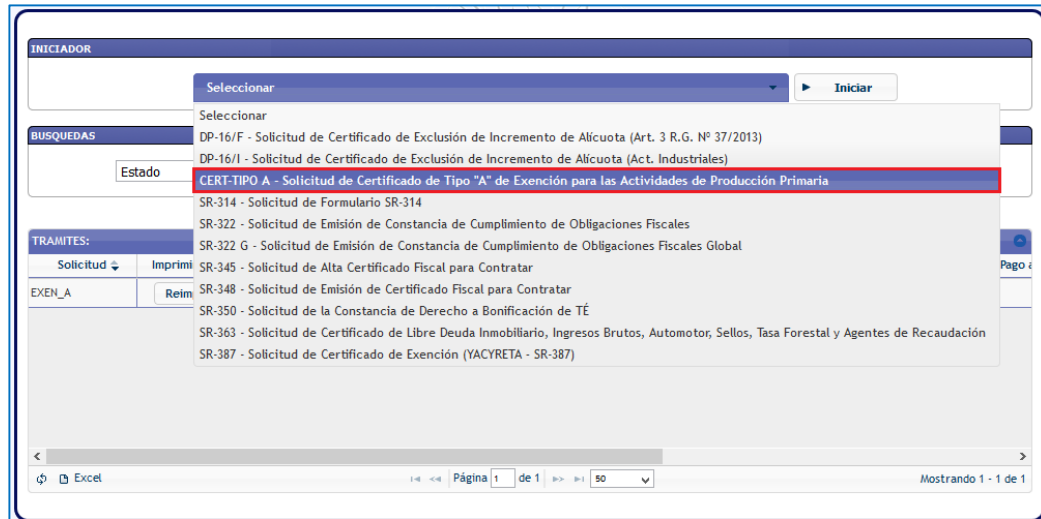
INICIADOR

Seleccionar

Iniciar

Seleccionar
DP-16/F - Solicitud de Certificado de Exclusión de Incremento de Alícuota (Art. 3 R.G. Nº 37/2013)
DP-16/I - Solicitud de Certificado de Exclusión de Incremento de Alícuota (Act. Industriales)
CERT-TIPO A - Solicitud de Certificado de Tipo "A" de Exención para las Actividades de Producción Primaria
SR-314 - Solicitud de Formulario SR-314
SR-322 - Solicitud de Emisión de Constancia de Cumplimiento de Obligaciones Fiscales
SR-322 G - Solicitud de Emisión de Constancia de Cumplimiento de Obligaciones Fiscales Global
SR-345 - Solicitud de Alta Certificado Fiscal para Contratar
SR-348 - Solicitud de Emisión de Certificado Fiscal para Contratar
SR-350 - Solicitud de la Constancia de Derecho a Bonificación de TÉ
SR-363 - Solicitud de Certificado de Libre Deuda Inmobiliario, Ingresos Brutos, Automotor, Sellos, Tasa Forestal y Agentes de Recaudación
SR-387 - Solicitud de Certificado de Exención (YACYRETA - SR-387)

BUSQUEDAS

Estado

TRAMITES:

Solicitud | Imprimi | Pago a

EXEN_A | Reim

Excel

Página 1 de 1 50

Mostrando 1 - 1 de 1